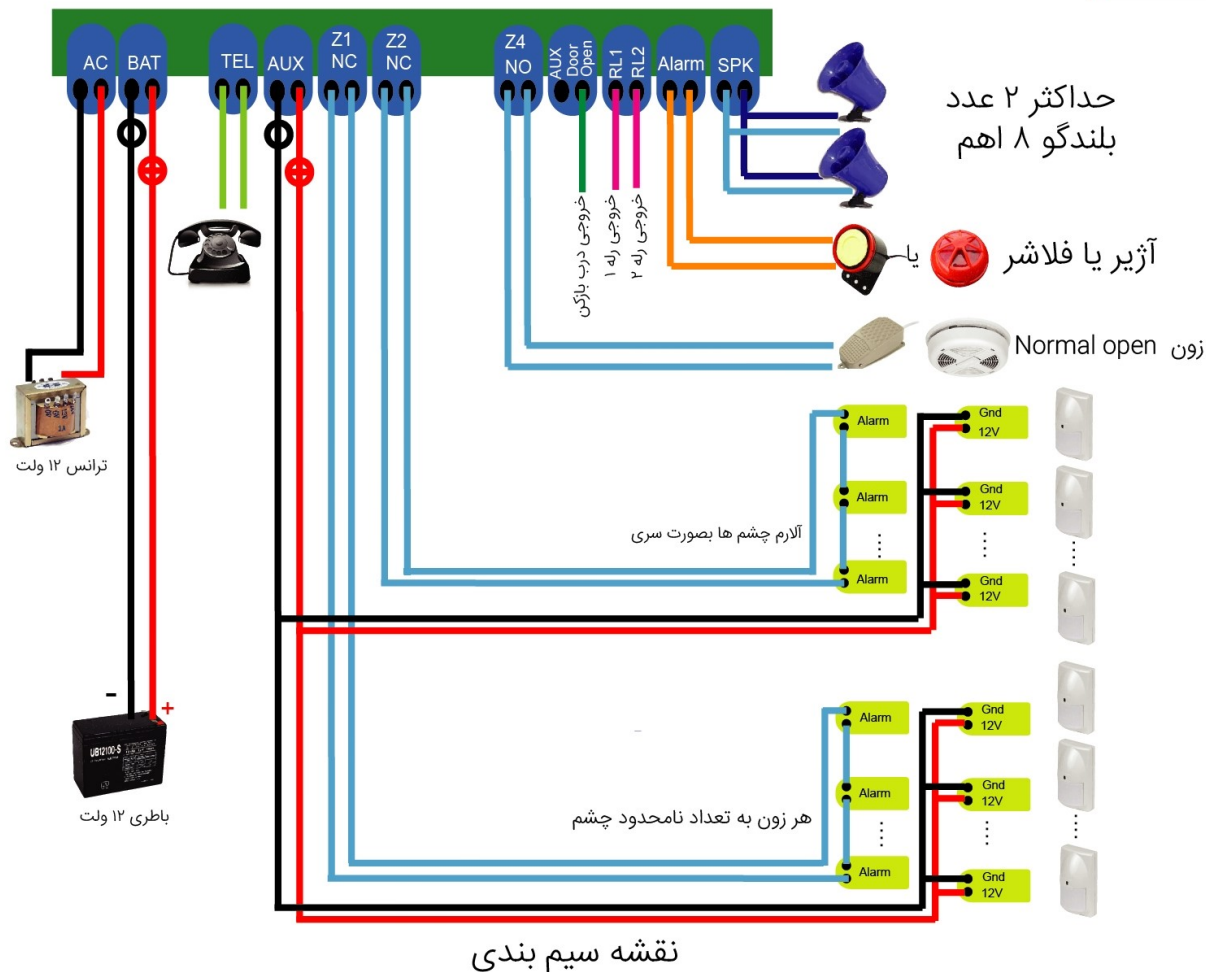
AC
BAT
TEL
AUX
Z1
NC
Z2
NC
Z4
NO
AUX
Door
Open
RL1
RL2
Alarm
SPK

حداکثر ۲ عدد
بلندگو ۸ اهم

خروجی درب بازکن
خروجی رله ۱
خروجی رله ۲

آژیر یا فلاشر
یا

زون Normal open

ترانس ۱۲ ولت

Alarm
Gnd
12V
Alarm
Gnd
12V
Alarm
Gnd
12V

آلارم چشم ها بصورت سری

-
+
UB12100-S
باطری ۱۲ ولت

Alarm
Gnd
12V
Alarm
Gnd
12V
Alarm
Gnd
12V

هر زون به تعداد نامحدود چشم

نقشه سیم بندی